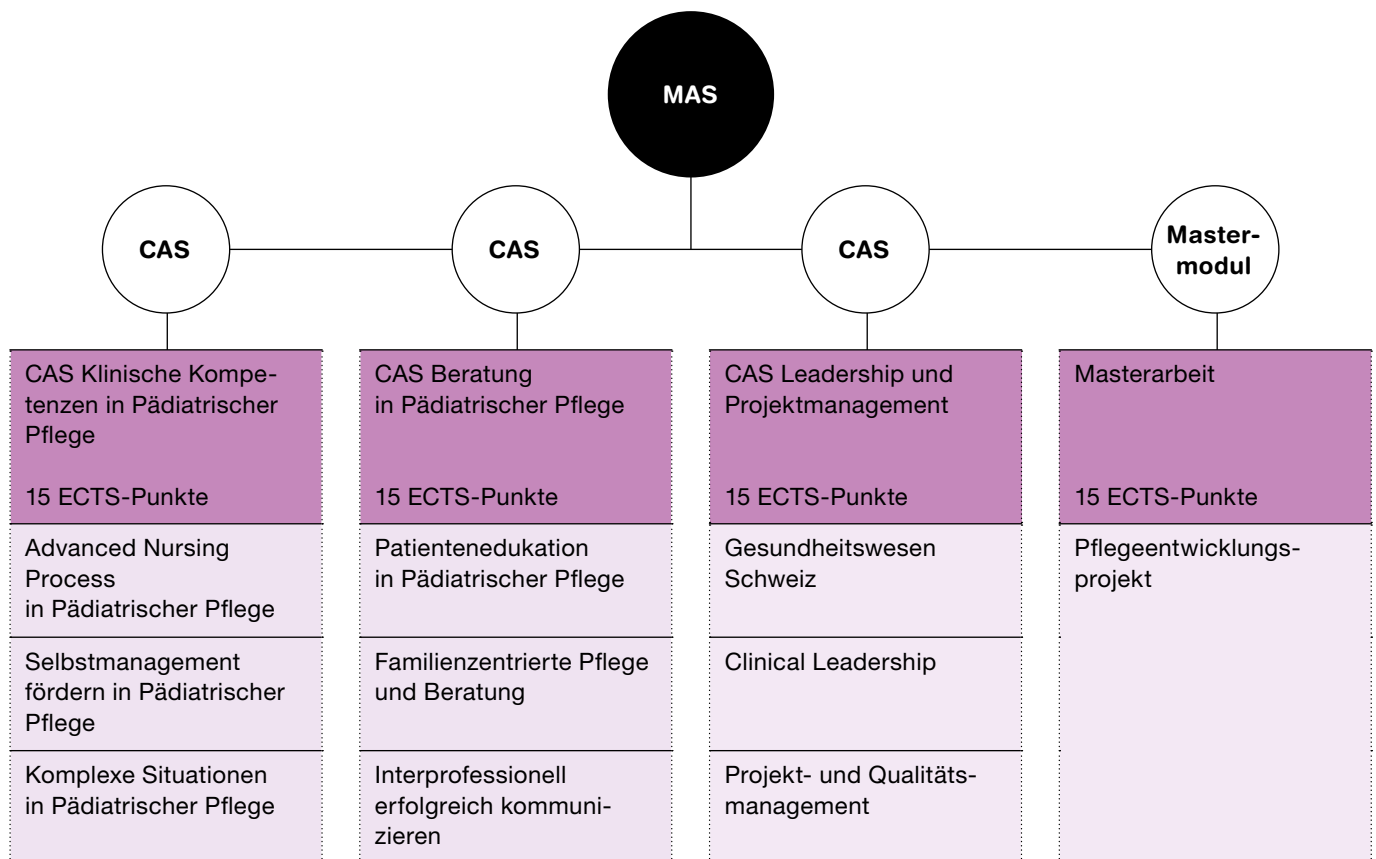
MAS

CAS

CAS

CAS

Mastermodul

CAS Klinische Kompetenzen in Pädiatrischer Pflege

15 ECTS-Punkte

Advanced Nursing Process in Pädiatrischer Pflege

Selbstmanagement fördern in Pädiatrischer Pflege

Komplexe Situationen in Pädiatrischer Pflege

CAS Beratung in Pädiatrischer Pflege

15 ECTS-Punkte

Patientenedukation in Pädiatrischer Pflege

Familienzentrierte Pflege und Beratung

Interprofessionell erfolgreich kommunizieren

CAS Leadership und Projektmanagement

15 ECTS-Punkte

Gesundheitswesen Schweiz

Clinical Leadership

Projekt- und Qualitätsmanagement

Masterarbeit

15 ECTS-Punkte

Pflegeentwicklungsprojekt